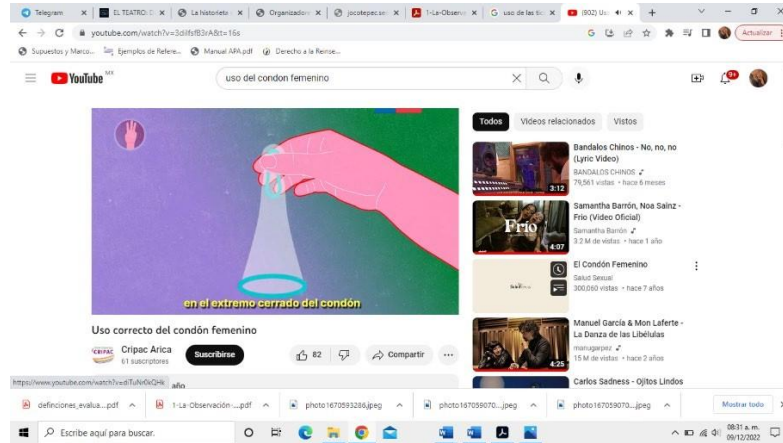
Telegram | EL TEATRO | La historieta | Organizador | jocotepec.se | 1-La-Observ | uso de las | (802) Us

youtube.com/watch?v=3dIfsf83rA&t=16s

Actualizar

Supuestos y Marco... | Ejemplos de Refere... | Manual APA.pdf | Derecho a la Reinse...

YouTube MX

uso del condon femenino

en el extremo cerrado del condón

Uso correcto del condón femenino

Cripac Arica
61 suscriptores

Suscribirse

82

Compartir

https://www.youtube.com/watch?v=diTuNrOcQHk

año

Todos | Videos relacionados | Vistos

Bandalos Chinos - No, no, no (Lyric Video)
BANDALOS CHINOS
79.561 vistas • hace 6 meses
3:12

Samantha Barrón, Noa Sainz - Frío (Video Oficial)
Samantha Barrón
3.2 M de vistas • hace 1 año
4:07

El Condón Femenino
Salud Sexual
300,060 vistas • hace 7 años

Manuel García & Mon Laferte - La Danza de las Libélulas
manugarpez
15 M de vistas • hace 2 años
4:25

Carlos Sadness - Ojitos Lindos

definciones_evalua....pdf | 1-La-Observación-...pdf | photo167059328б.jpeg | photo167059070....jpeg | photo167059070....jpeg | Mostrar todo

Escribe aquí para buscar.

08:31 a. m.
09/12/2022